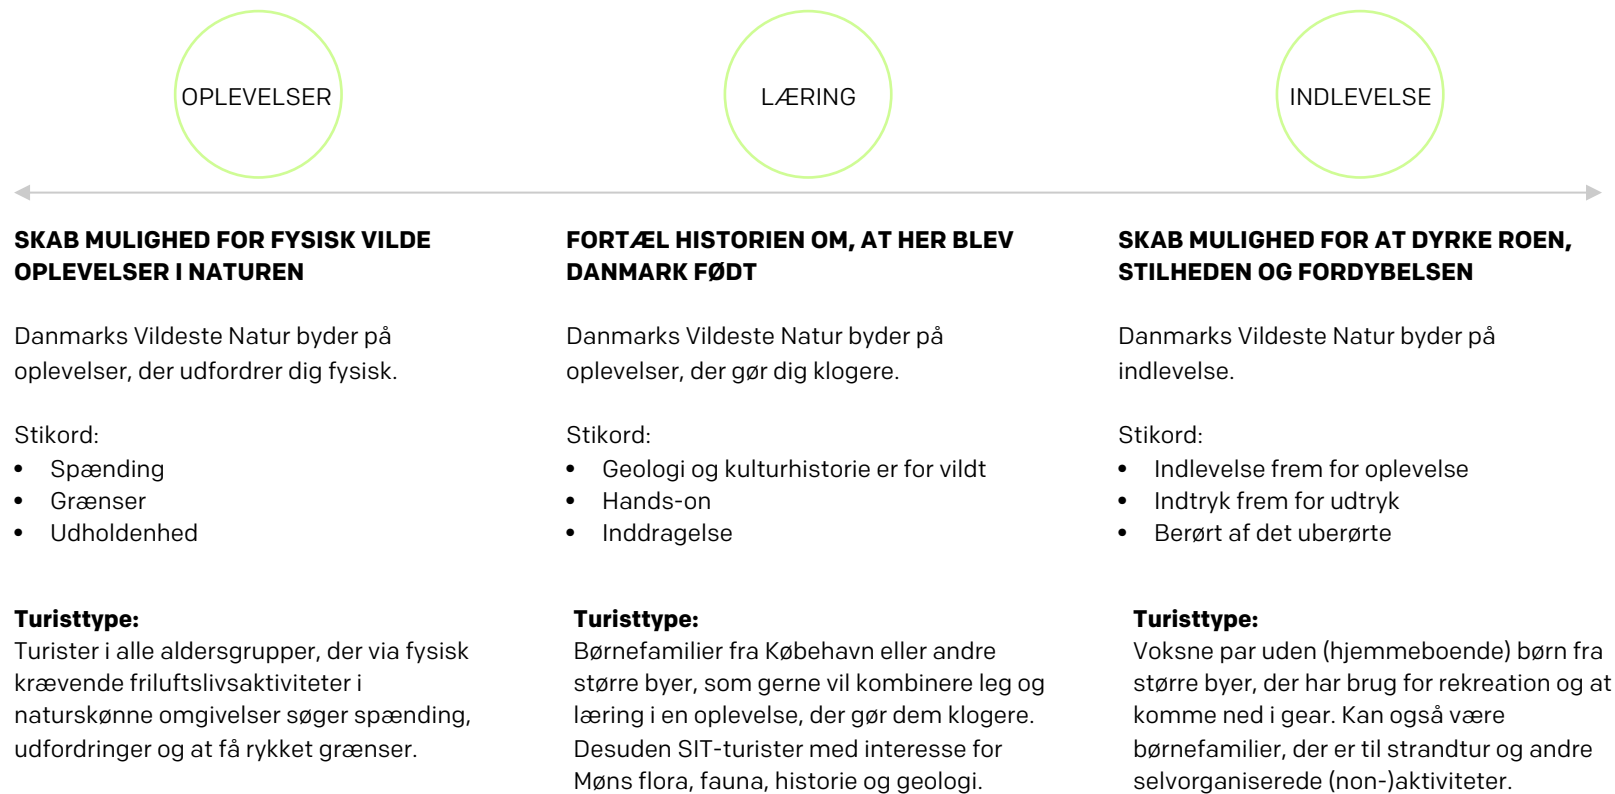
OPLEVELSER

SKAB MULIGHED FOR FYSISK VILDE OPLEVELSER I NATUREN

Danmarks Vildeste Natur byder på oplevelser, der udfordrer dig fysisk.

Stikord:
- Spænding
- Grænser
- Udholdenhed

Turisttype:
Turister i alle aldersgrupper, der via fysisk krævende friluftslivsaktiviteter i naturskønne omgivelser søger spænding, udfordringer og at få rykket grænser.

LÆRING

FORTÆL HISTORIEN OM, AT HER BLEV DANMARK FØDT

Danmarks Vildeste Natur byder på oplevelser, der gør dig klogere.

Stikord:
- Geologi og kulturhistorie er for vildt
- Hands-on
- Inddragelse

Turisttype:
Børnefamilier fra København eller andre større byer, som gerne vil kombinere leg og læring i en oplevelse, der gør dem klogere. Desuden SIT-turister med interesse for Møns flora, fauna, historie og geologi.

INDLEVELSE

SKAB MULIGHED FOR AT DYRKE ROEN, STILHEDEN OG FORDYBELSEN

Danmarks Vildeste Natur byder på indlevelse.

Stikord:
- Indlevelse frem for oplevelse
- Indtryk frem for udtryk
- Berørt af det uberørte

Turisttype:
Voksne par uden (hjemmeboende) børn fra større byer, der har brug for rekreation og at komme ned i gear. Kan også være børnefamilier, der er til strandtur og andre selvorganiserede (non-)aktiviteter.